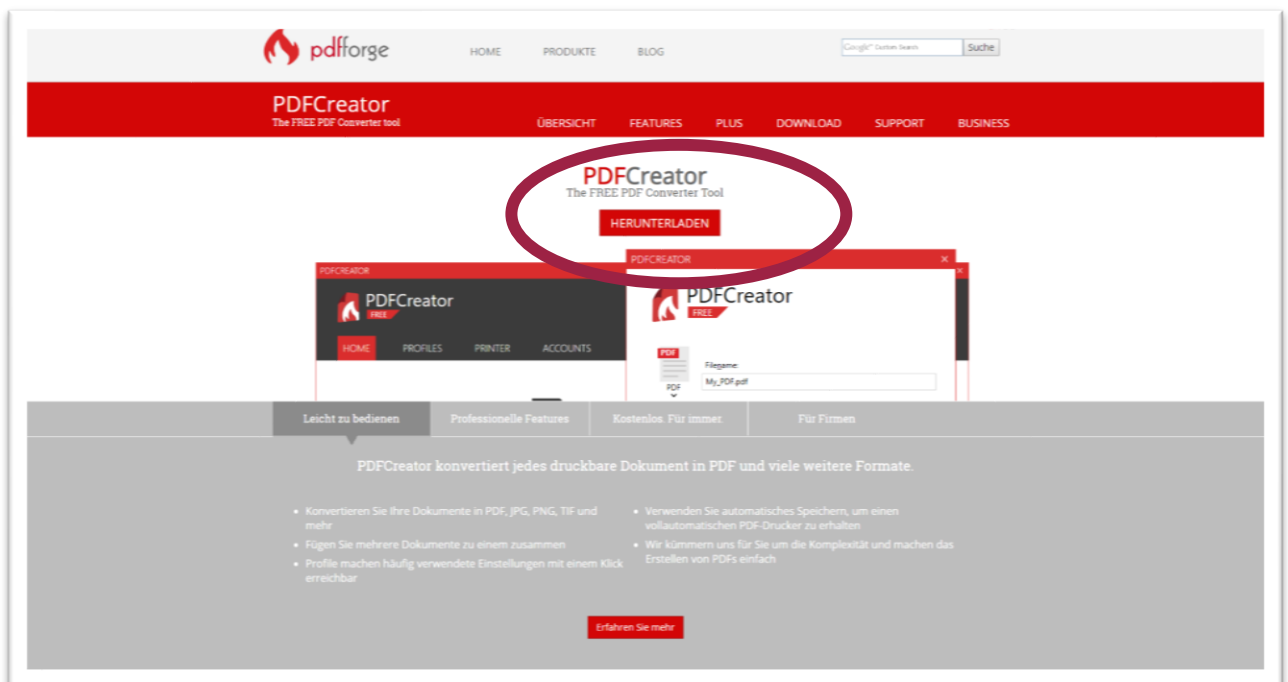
pdfforge

HOME PRODUKTE BLOG

Google™ Custom Search Suche

PDFCreator
The FREE PDF Converter tool

ÜBERSICHT FEATURES PLUS DOWNLOAD SUPPORT BUSINESS

PDFCreator
The FREE PDF Converter Tool

HERUNTERLADEN

PDFCREATOR

PDFCreator
FREE

HOME PROFILES PRINTER ACCOUNTS

PDFCREATOR

PDFCreator
FREE

PDF

Filename:
My_PDF.pdf

PDF

Leicht zu bedienen | Professionelle Features | Kostenlos. Für immer | Für Firmen

PDFCreator konvertiert jedes druckbare Dokument in PDF und viele weitere Formate.

• Konvertieren Sie Ihre Dokumente in PDF, JPG, PNG, TIF und mehr
• Fügen Sie mehrere Dokumente zu einem zusammen
• Profile machen häufig verwendete Einstellungen mit einem Klick erreichbar

• Verwenden Sie automatisches Speichern, um einen vollautomatischen PDF-Drucker zu erhalten
• Wir kümmern uns für Sie um die Komplexität und machen das Erstellen von PDFs einfach

Erfahren Sie mehr